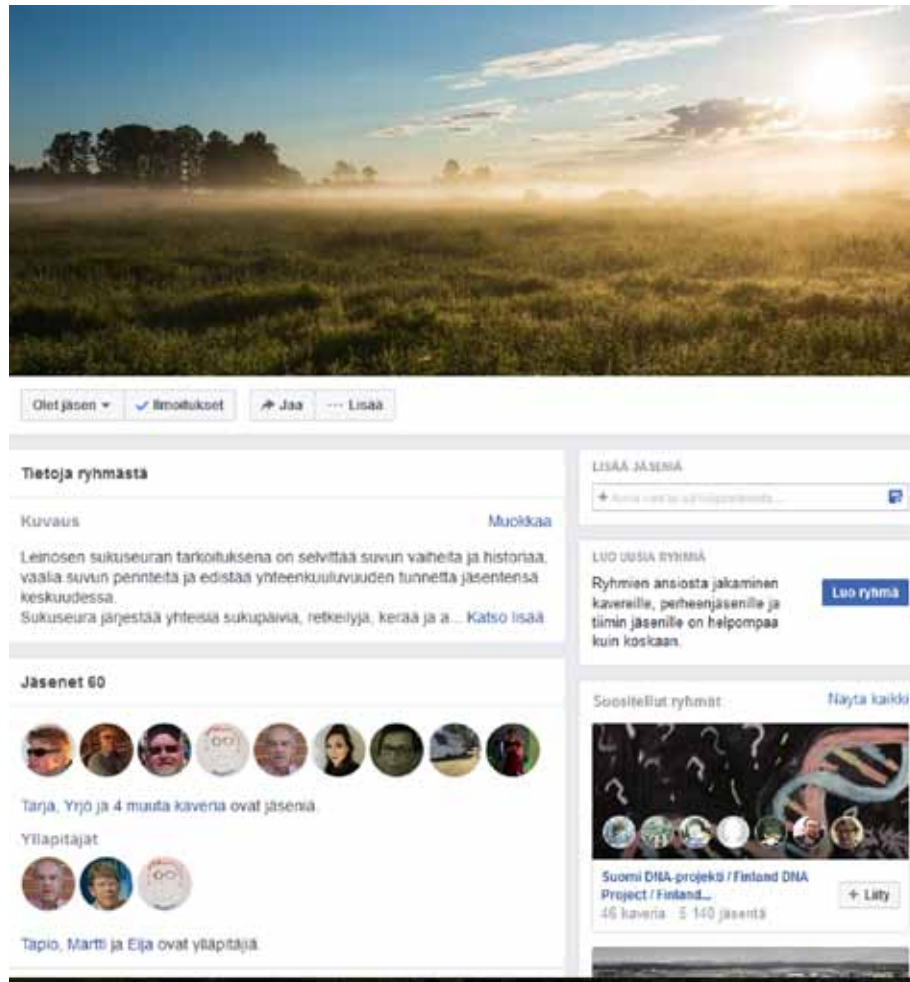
Olet jäsen ▾ ✓ Ilmoitukset ↗ Jaa ··· Lisää

Tietoja ryhmästä

Kuvaus Muokkaa

Leinosen sukuseuran tarkoituksena on selvittää suvun vaiheita ja historiaa, vaalia suvun perinteitä ja edistää yhteenkuuluvuuden tunnetta jäsentensä keskuudessa.
Sukuseura järjestää yhteisiä sukupäiviä, retkeilyjä, kerää ja a... Katso lisää

Jäsenet 60

Tarja, Yrjö ja 4 muuta kaveria ovat jäseniä.

Ylläpitäjät

Tapio, Martti ja Eija ovat ylläpitäjiä.

LISÄÄ JÄSENIÄ

+ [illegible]

LUO UUSIA RYHMIÄ

Ryhmien ansiosta jakaminen kavereille, perheenjäsenille ja tiimin jäsenille on helpompaa kuin koskaan.

Luo ryhmä

Suositellut ryhmät Näytä kaikki

Suomi DNA-projekti / Finland DNA Project / Finland...
46 kaveria · 5 140 jäsentä

+ Liity